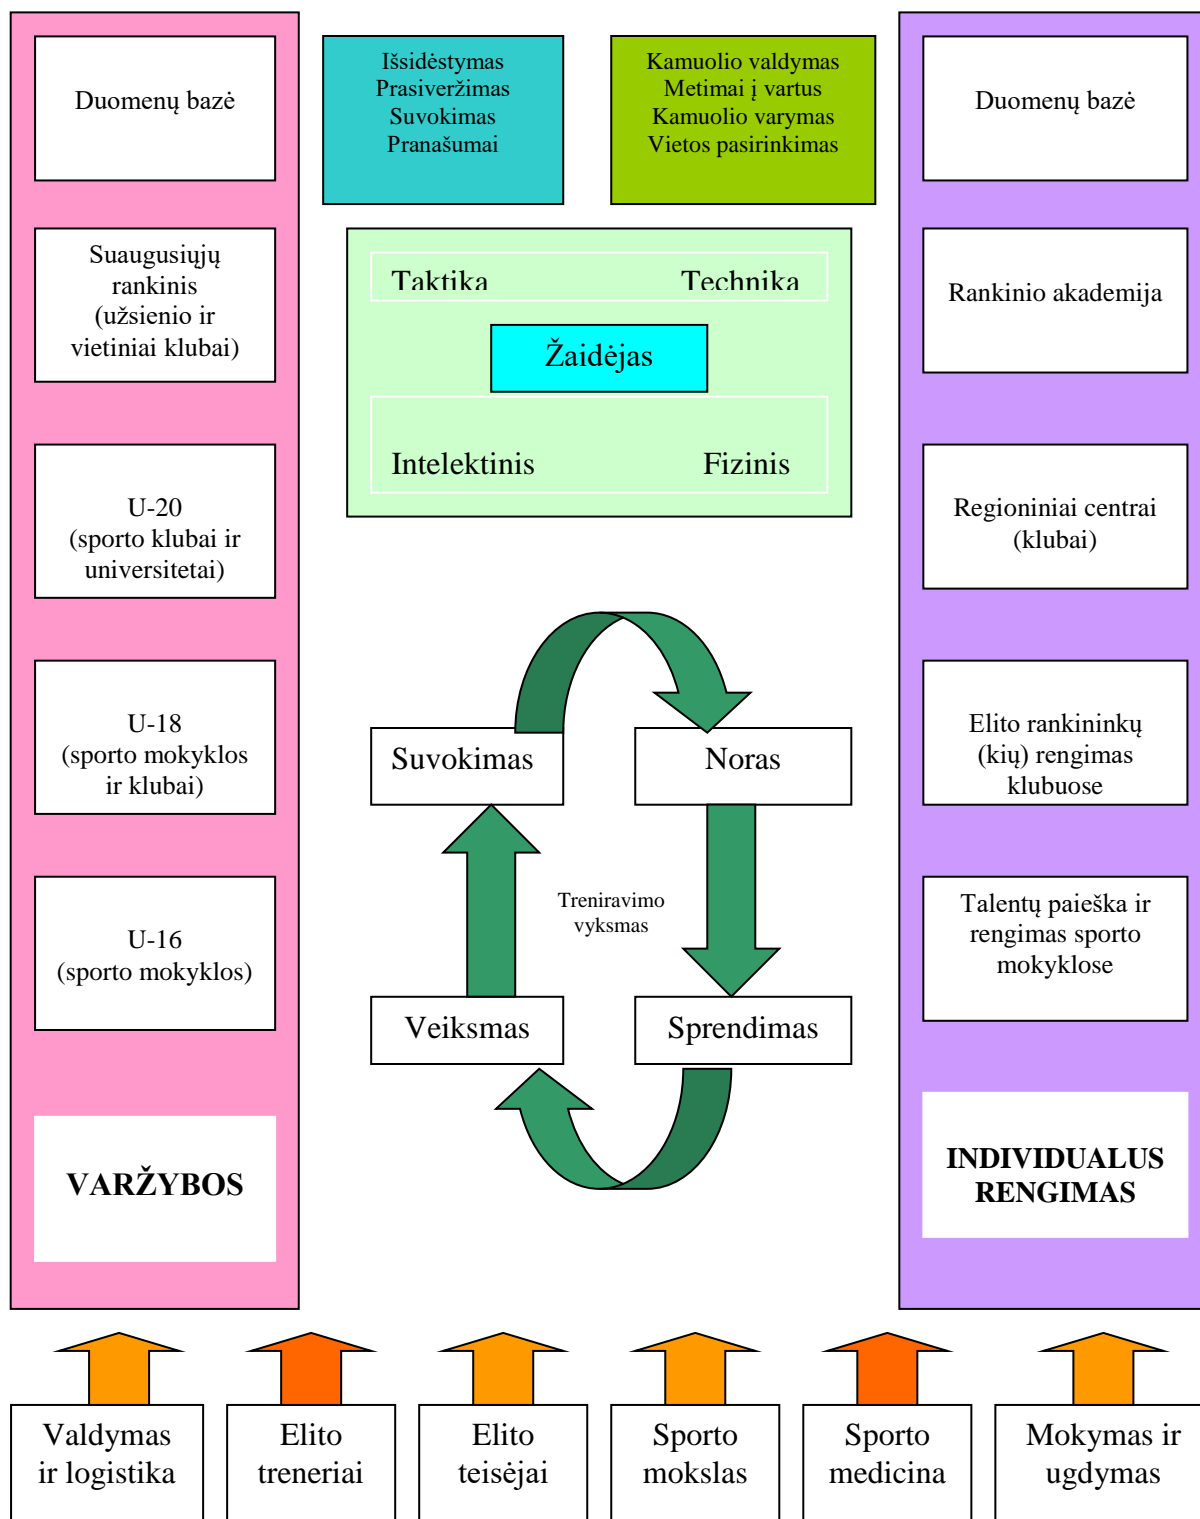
Duomenų bazė

Suaugusiųjų rankinis (užsienio ir vietiniai klubai)

U-20 (sporto klubai ir universitetai)

U-18 (sporto mokyklos ir klubai)

U-16 (sporto mokyklos)

VARŽYBOS

Išsidėstymas
Prasiveržimas
Suvokimas
Pranašumai

Kamuolio valdymas
Metimai į vartus
Kamuolio varymas
Vietos pasirinkimas

Taktika Technika

Žaidėjas

Intelektinis Fizinis

Suvokimas

Noras

Treniravimo vyksmas

Veiksmas

Sprendimas

Duomenų bazė

Rankinio akademija

Regioniniai centrai (klubai)

Elito rankininkų (kių) rengimas klubuose

Talentų paieška ir rengimas sporto mokyklose

INDIVIDUALUS RENGIMAS

Valdymas ir logistika

Elito treneriai

Elito teisėjai

Sporto mokslas

Sporto medicina

Mokymas ir ugdymas